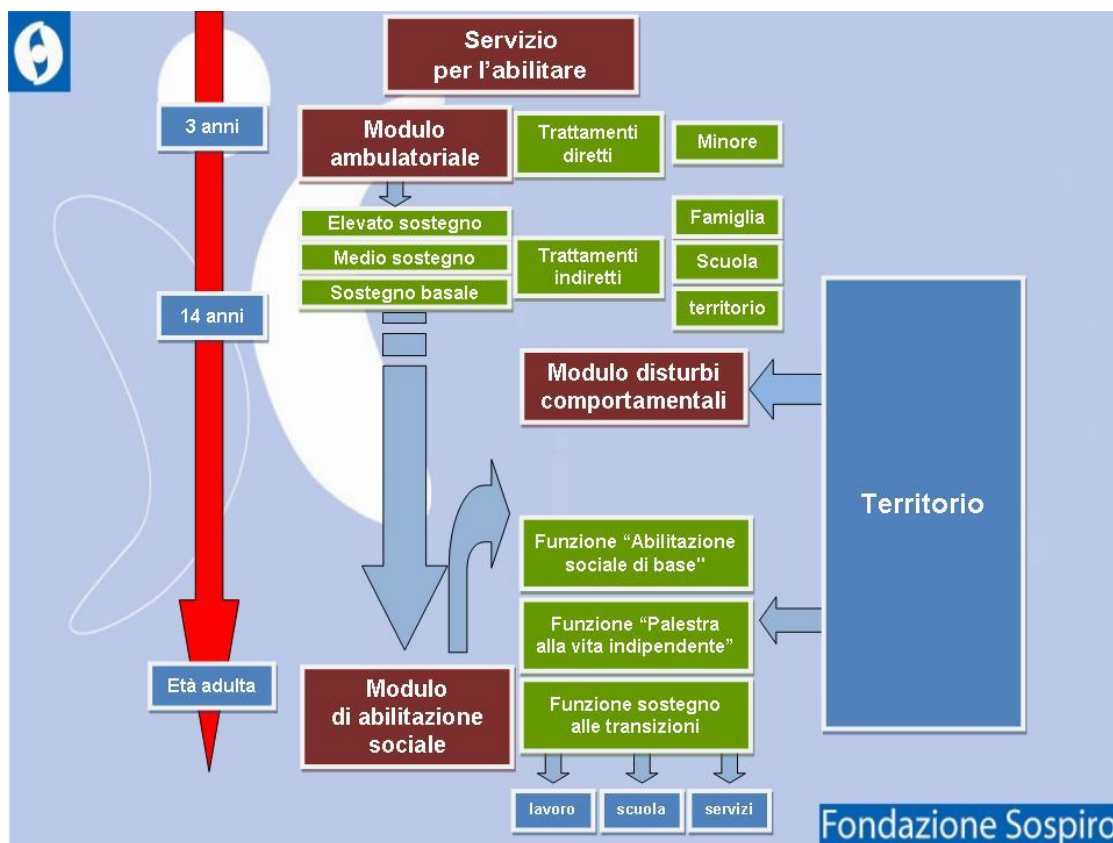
Servizio per l'abilitare

3 anni

Modulo ambulatoriale

Trattamenti diretti

Minore

Elevato sostegno

Medio sostegno

Sostegno basale

Trattamenti indiretti

Famiglia

Scuola

territorio

14 anni

Modulo disturbi comportamentali

Territorio

Funzione "Abilitazione sociale di base"

Funzione "Palestra alla vita indipendente"

Età adulta

Modulo di abilitazione sociale

Funzione sostegno alle transizioni

lavoro

scuola

servizi

Fondazione Sospiro